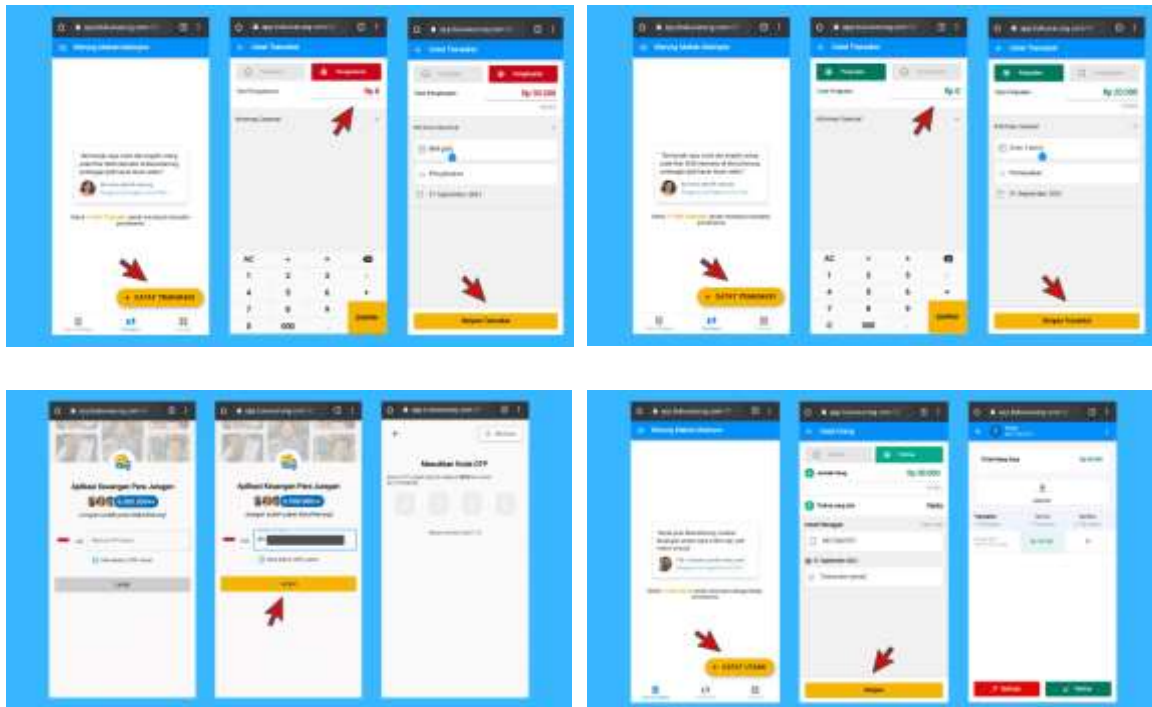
Warung Makan Mamam

+ CATAT TRANSAKSI

Catat Transaksi

Pengeluaran

Total Pengeluaran

Rp 0

AC

1 2 3

4 5 6

7 8 9

0 000

Simpan

Rp 30.000

Beli gula

Pengeluaran

21 September 2021

Simpan Transaksi

Warung Makan Mamam

+ CATAT TRANSAKSI

Catat Transaksi

Pemasukan

Total Pemasukan

Rp 0

AC

1 2 3

4 5 6

7 8 9

0 000

Simpan

Rp 20.000

21 September 2021

Simpan Transaksi

Aplikasi Keuangan Para Juragan

Lanjut

Masukkan Kode OTP

Warung Makan Mamam

+ CATAT UTANG

Catat Utang

Rp 30.000

21 September 2021

Simpan